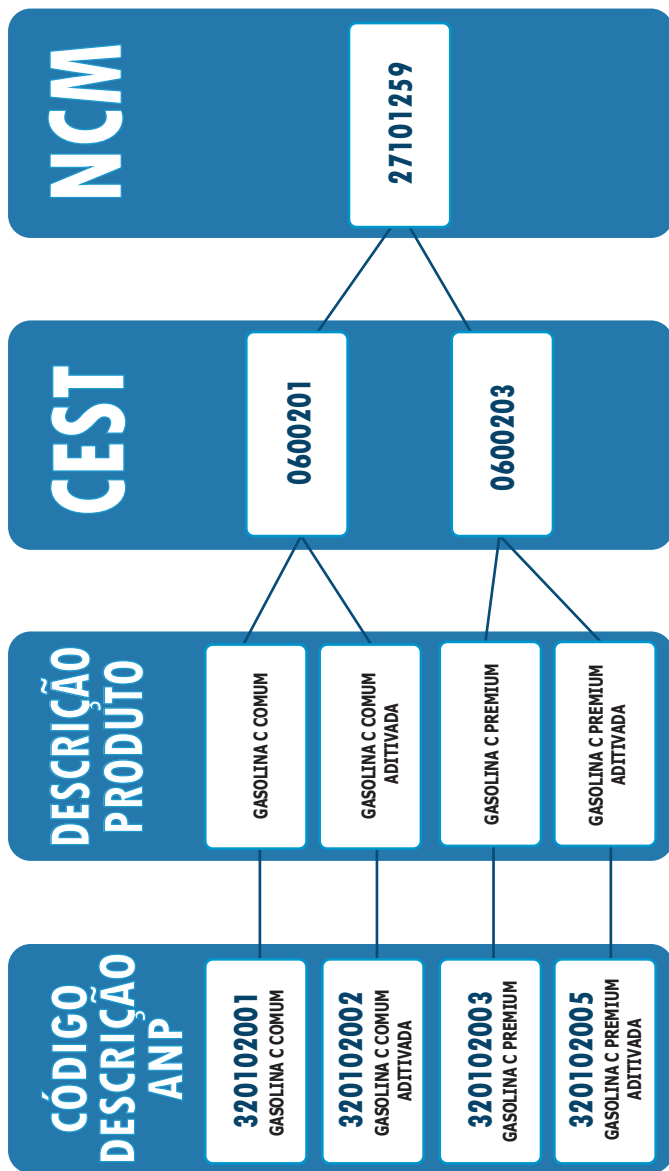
NCM

27101259

CEST

0600201

0600203

DESCRIÇÃO PRODUTO

GASOLINA C COMUM

GASOLINA C COMUM ADITIVADA

GASOLINA C PREMIUM

GASOLINA C PREMIUM ADITIVADA

CÓDIGO DESCRIÇÃO ANP

320102001 GASOLINA C COMUM

320102002 GASOLINA C COMUM ADITIVADA

320102003 GASOLINA C PREMIUM

320102005 GASOLINA C PREMIUM ADITIVADA